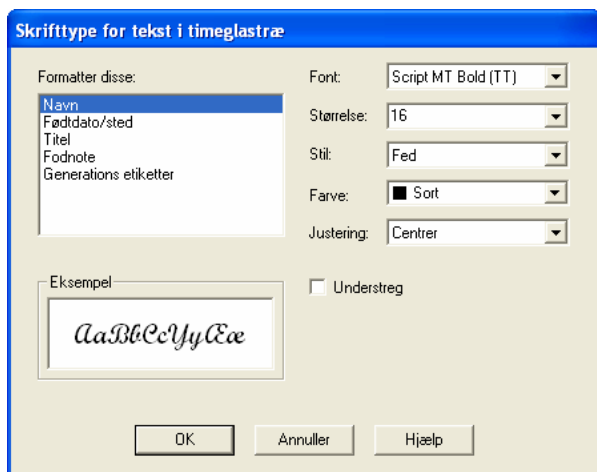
Skrifttype for tekst i timeglastræ

Formatter disse:

Navn
Fødtdato/sted
Titel
Fodnote
Generations etiketter

Font: Script MT Bold (TT)

Størrelse: 16

Stil: Fed

Farve: Sort

Justering: Centrer

Eksempel

AaBbCcYyÆæ

Understreg

OK

Annuller

Hjælp